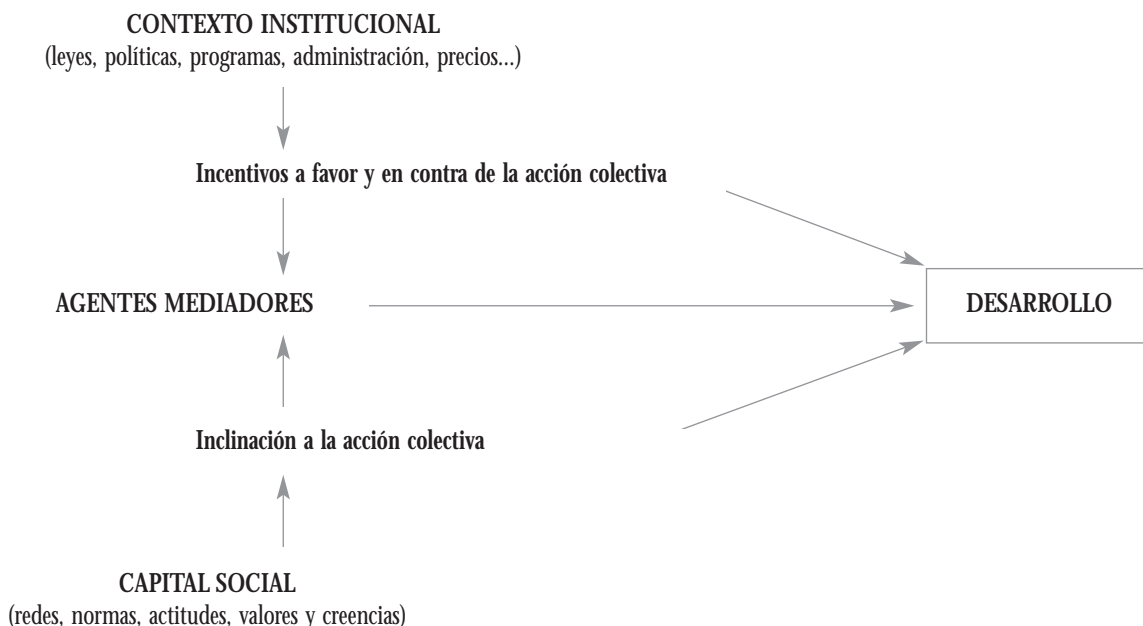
CONTEXTO INSTITUCIONAL
(leyes, políticas, programas, administración, precios...)

Incentivos a favor y en contra de la acción colectiva

AGENTES MEDIADORES

DESARROLLO

Inclinación a la acción colectiva

CAPITAL SOCIAL
(redes, normas, actitudes, valores y creencias)